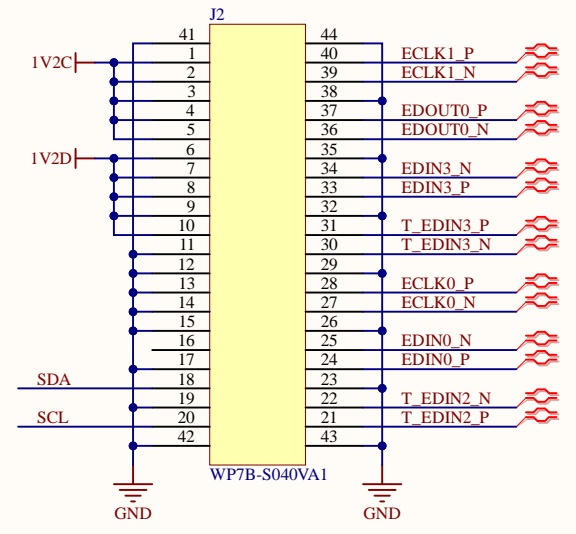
J2

1V2C

1V2D

SDA

SCL

GND

| 41 | 44 |
|---|---|
| 1 | 40 |
| 2 | 39 |
| 3 | 38 |
| 4 | 37 |
| 5 | 36 |
| 6 | 35 |
| 7 | 34 |
| 8 | 33 |
| 9 | 32 |
| 10 | 31 |
| 11 | 30 |
| 12 | 29 |
| 13 | 28 |
| 14 | 27 |
| 15 | 26 |
| 16 | 25 |
| 17 | 24 |
| 18 | 23 |
| 19 | 22 |
| 20 | 21 |
| 42 | 43 |

WP7B-S040VA1

ECLK1_P
ECLK1_N
EDOUT0_P
EDOUT0_N
EDIN3_N
EDIN3_P
T_EDIN3_P
T_EDIN3_N
ECLK0_P
ECLK0_N
EDIN0_N
EDIN0_P
T_EDIN2_N
T_EDIN2_P

GND